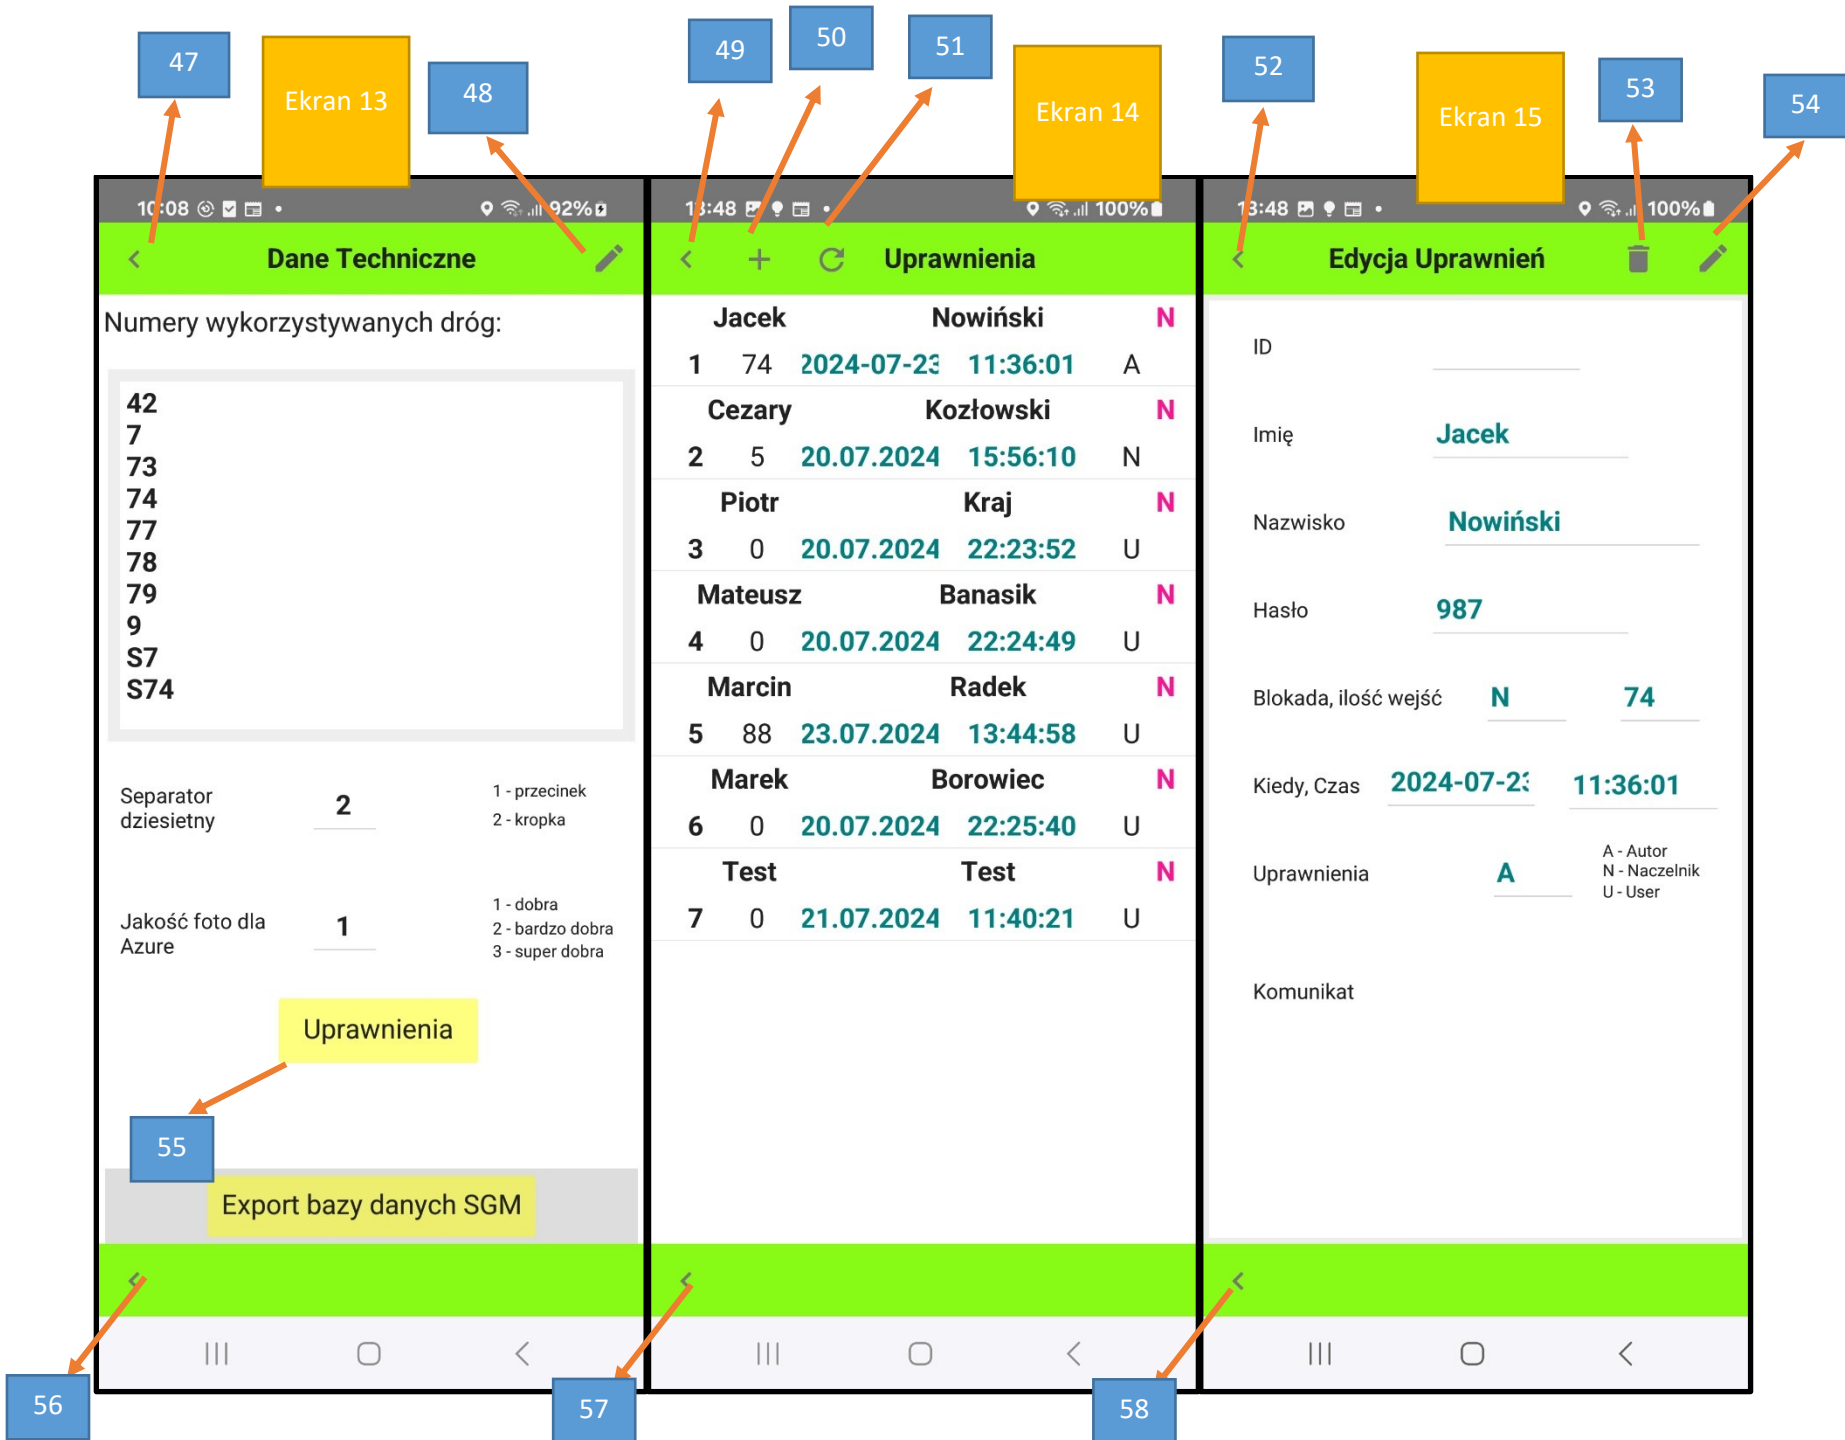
47

Ekran 13

48

49

50

51

Ekran 14

52

Ekran 15

53

54

10:08 92%

Dane Techniczne

Numery wykorzystywanych dróg:

42
7
73
74
77
78
79
9
S7
S74

Separator dziesietny 2 1 - przecinek 2 - kropka

Jakość foto dla Azure 1 1 - dobra 2 - bardzo dobra 3 - super dobra

Uprawnienia

55

Export bazy danych SGM

13:48 100%

Uprawnienia

| | | | | |
|---|---|---|---|---|
| Jacek | | Nowiński | | N |
| 1 | 74 | 2024-07-23 | 11:36:01 | A |
| Cezary | | Kozłowski | | N |
| 2 | 5 | 20.07.2024 | 15:56:10 | N |
| Piotr | | Kraj | | N |
| 3 | 0 | 20.07.2024 | 22:23:52 | U |
| Mateusz | | Banasik | | N |
| 4 | 0 | 20.07.2024 | 22:24:49 | U |
| Marcin | | Radek | | N |
| 5 | 88 | 23.07.2024 | 13:44:58 | U |
| Marek | | Borowiec | | N |
| 6 | 0 | 20.07.2024 | 22:25:40 | U |
| Test | | Test | | N |
| 7 | 0 | 21.07.2024 | 11:40:21 | U |

13:48 100%

Edycja Uprawnień

ID

Imię Jacek

Nazwisko Nowiński

Hasło 987

Blokada, ilość wejść N 74

Kiedy, Czas 2024-07-23 11:36:01

Uprawnienia A A - Autor N - Naczelnik U - User

Komunikat

56

57

58